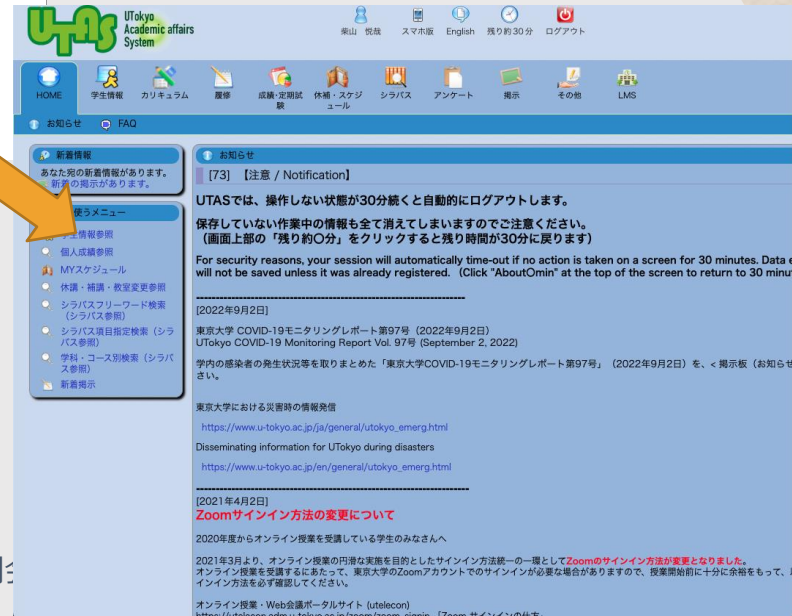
UTAS UTokyo Academic affairs System

柴山 悦哉　スマホ版　English　残り約30分　ログアウト

HOME　学生情報　カリキュラム　履修　成績・定期試験　休補・スケジュール　シラバス　アンケート　掲示　その他　LMS

お知らせ　FAQ

新着情報
あなた宛の新着情報があります。
新着の掲示があります。

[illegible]使うメニュー
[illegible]生情報参照
個人成績参照
MYスケジュール
休講・補講・教室変更参照
シラバスフリーワード検索（シラバス参照）
シラバス項目指定検索（シラバス参照）
学科・コース別検索（シラバス参照）
新着掲示

お知らせ
[73] 【注意 / Notification】

UTASでは、操作しない状態が30分続くと自動的にログアウトします。

保存していない作業中の情報も全て消えてしまいますのでご注意ください。
（画面上部の「残り約〇分」をクリックすると残り時間が30分に戻ります）

For security reasons, your session will automatically time-out if no action is taken on a screen for 30 minutes. Data e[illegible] will not be saved unless it was already registered. (Click "About〇min" at the top of the screen to return to 30 minut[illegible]

[2022年9月2日]
東京大学 COVID-19モニタリングレポート第97号（2022年9月2日）
UTokyo COVID-19 Monitoring Report Vol. 97号 (September 2, 2022)

学内の感染者の発生状況等を取りまとめた「東京大学COVID-19モニタリングレポート第97号」（2022年9月2日）を、＜掲示板（お知らせ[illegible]さい。

東京大学における災害時の情報発信
https://www.u-tokyo.ac.jp/ja/general/utokyo_emerg.html
Disseminating information for UTokyo during disasters
https://www.u-tokyo.ac.jp/en/general/utokyo_emerg.html

[2021年4月2日]
Zoomサインイン方法の変更について

2020年度からオンライン授業を受講している学生のみなさんへ

2021年3月より、オンライン授業の円滑な実施を目的としたサインイン方法統一の一環としてZoomのサインイン方法が変更となりました。
オンライン授業を受講するにあたって、東京大学のZoomアカウントでのサインインが必要な場合がありますので、授業開始前に十分に余裕をもって、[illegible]インイン方法を必ず確認してください。

オンライン授業・Web会議ポータルサイト (utelecon)
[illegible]